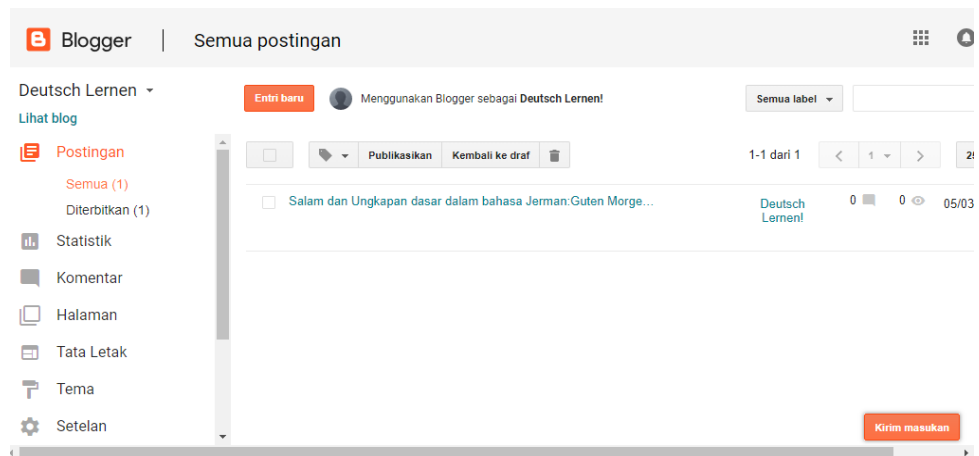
Blogger | Semua postingan

Deutsch Lernen
Lihat blog

Postingan
Semua (1)
Diterbitkan (1)
Statistik
Komentar
Halaman
Tata Letak
Tema
Setelan

Entri baru
Menggunakan Blogger sebagai **Deutsch Lernen!**
Semua label

Publikasikan
Kembali ke draf
1-1 dari 1
1
25

Salam dan Ungkapan dasar dalam bahasa Jerman:Guten Morge...
Deutsch Lernen!
0
0
05/03

Kirim masukan